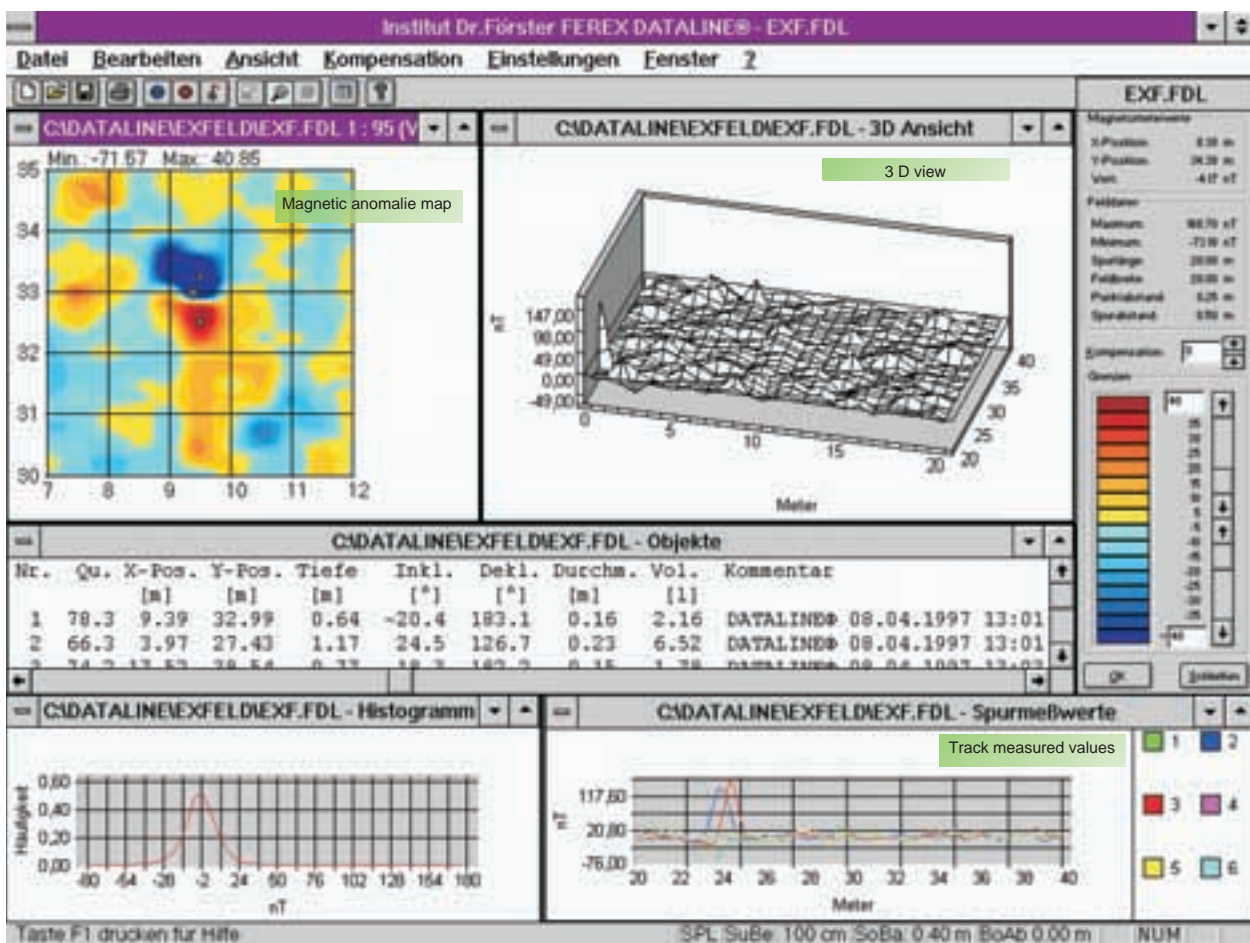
Institut Dr.Förster FEREX DATALINE® - EXF.FDL

Datei Bearbeiten Ansicht Kompensation Einstellungen Fenster ?

C:\DATALINE\EXFELD\EXF.FDL 1 : 95 (V

Min: -71.67 Max: 40.85

Magnetic anomalie map

35
34
33
32
31
30
7 8 9 10 11 12

C:\DATALINE\EXFELD\EXF.FDL - 3D Ansicht

3 D view

nT
147,00
98,00
49,00
0,00
-49,00
0 5 10 15 20
20 25 30 35 40
Meter

EXF.FDL

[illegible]
X-Position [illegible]
Y-Position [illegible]
Vert. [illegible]
Feldda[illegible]
Maximum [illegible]
Minimum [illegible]
Spurlänge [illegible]
Feldbreite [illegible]
Punktabstand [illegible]
Spurabstand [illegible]
Kompensation: 0
Grenzen
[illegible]
OK
Schließen

C:\DATALINE\EXFELD\EXF.FDL - Objekte

| Nr. | Qu. | X-Pos. [m] | Y-Pos. [m] | Tiefe [m] | Inkl. [°] | Dekl. [°] | Durchm. [m] | Vol. [l] | Kommentar |
|---|---|---|---|---|---|---|---|---|---|
| 1 | 78.3 | 9.39 | 32.99 | 0.64 | -20.4 | 183.1 | 0.16 | 2.16 | DATALINE® 08.04.1997 13:01 |
| 2 | 66.3 | 3.97 | 27.43 | 1.17 | 24.5 | 126.7 | 0.23 | 6.52 | DATALINE® 08.04.1997 13:01 |
| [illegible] | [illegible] | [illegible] | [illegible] | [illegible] | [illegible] | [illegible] | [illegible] | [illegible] | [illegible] |

C:\DATALINE\EXFELD\EXF.FDL - Histogramm

Häufigkeit
0,60
0,40
0,20
0,00
-80 -54 -28 -2 24 50 76 102 128 154 180
nT

C:\DATALINE\EXFELD\EXF.FDL - Spurmeßwerte

Track measured values

nT
117,60
20,80
-76,00
20 22 24 26 28 30 32 34 36 38 40
Meter

1 2 3 4 5 6

Taste F1 drücken für Hilfe

SPL SuBe: 100 cm SoBa: 0.40 m BoAb 0.00 m NUM